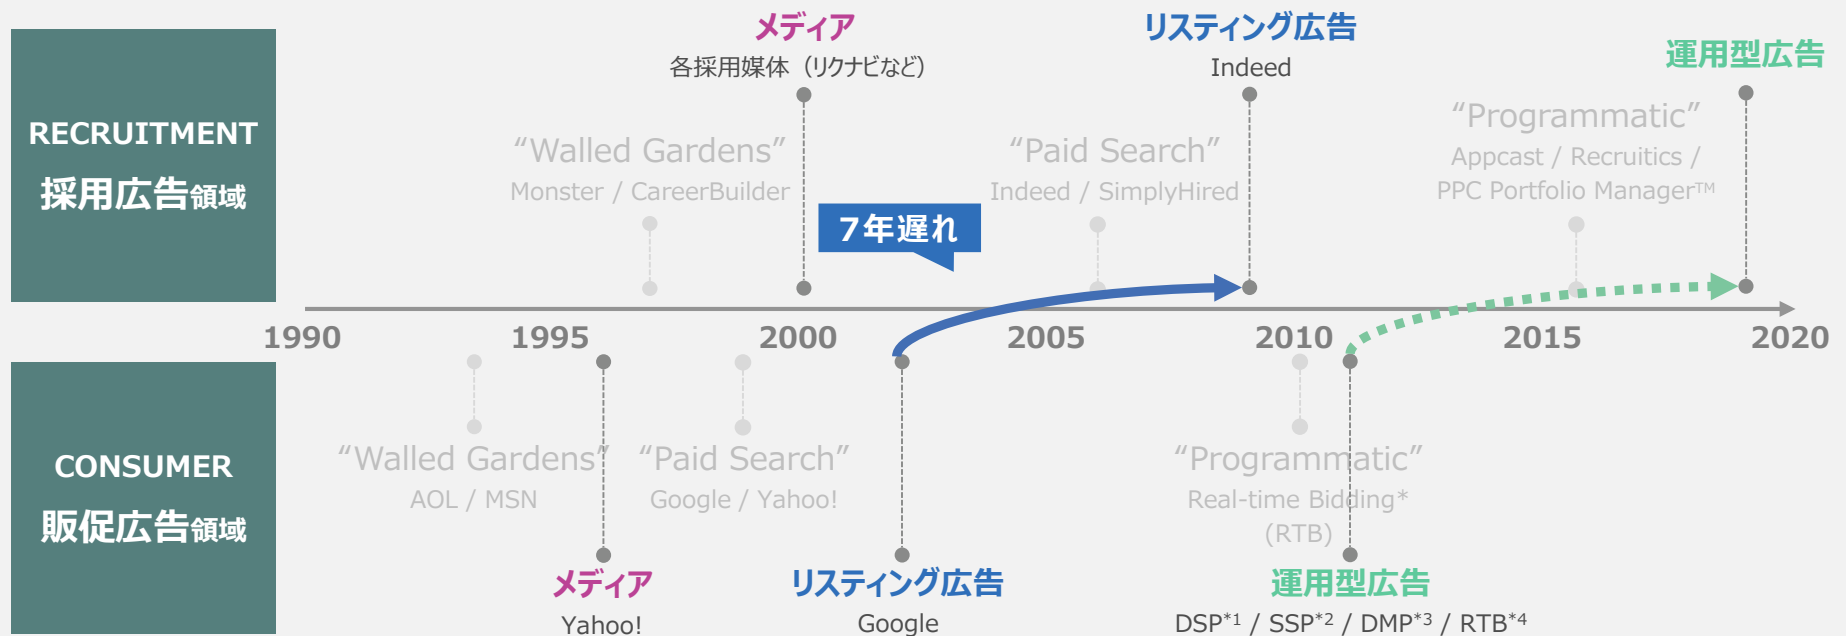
RECRUITMENT
採用広告領域

メディア
各採用媒体（リクナビなど）

リスティング広告
Indeed

運用型広告

“Walled Gardens”
Monster / CareerBuilder

“Paid Search”
Indeed / SimplyHired

“Programmatic”
Appcast / Recruitics /
PPC Portfolio Manager™

7年遅れ

1990 1995 2000 2005 2010 2015 2020

CONSUMER
販促広告領域

“Walled Gardens”
AOL / MSN

“Paid Search”
Google / Yahoo!

“Programmatic”
Real-time Bidding*
(RTB)

メディア
Yahoo!

リスティング広告
Google

運用型広告
DSP$^{*1}$ / SSP$^{*2}$ / DMP$^{*3}$ / RTB$^{*4}$